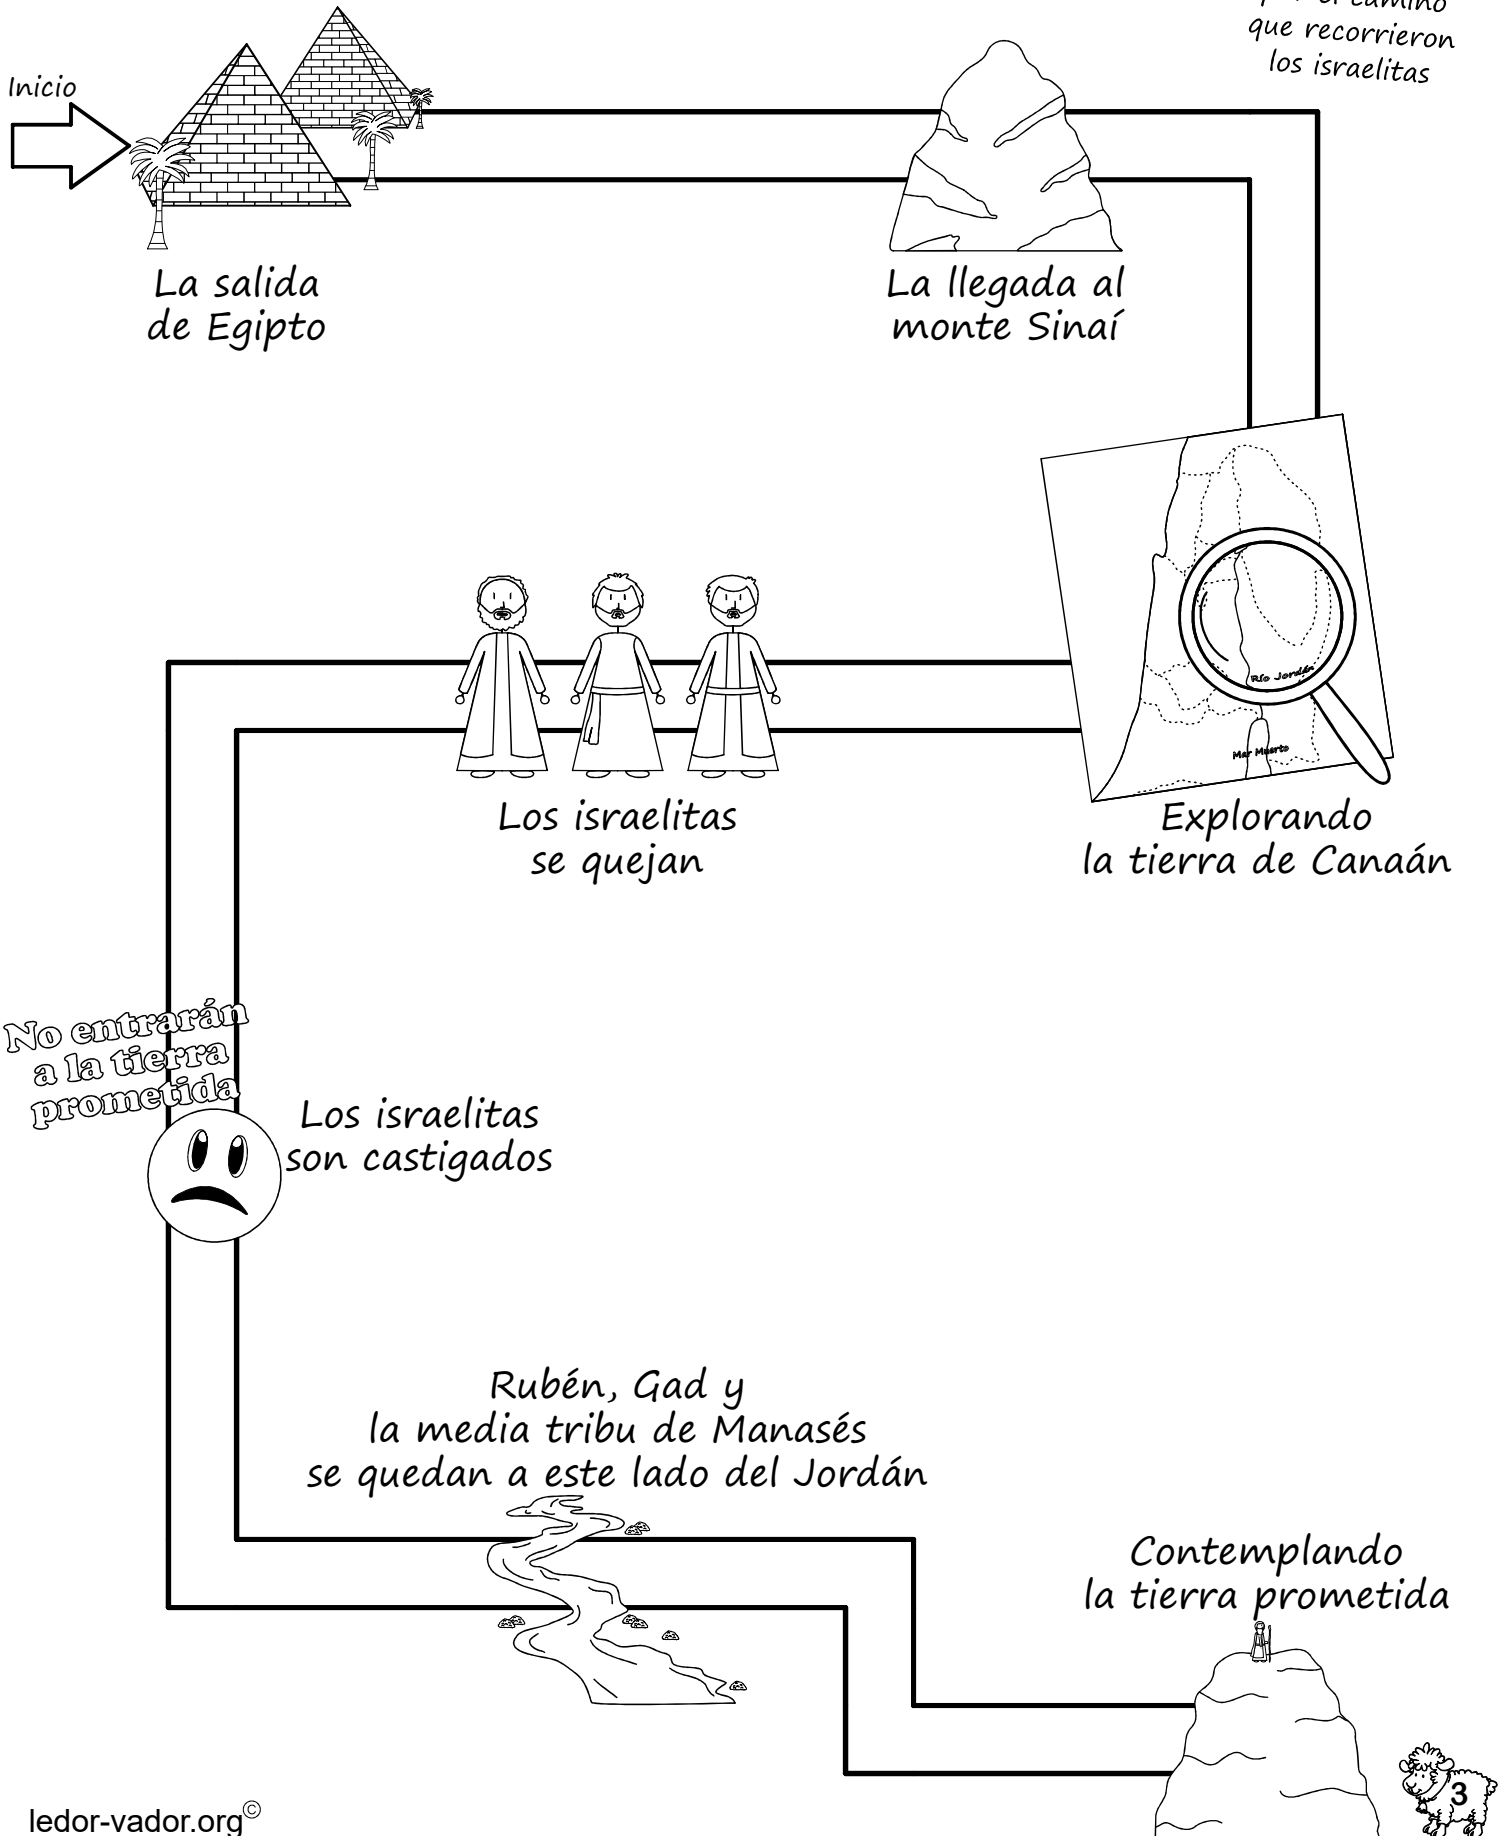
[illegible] el camino que recorrieron los israelitas

Inicio

La salida de Egipto

La llegada al monte Sinaí

Río Jordán

Mar Muerto

Los israelitas se quejan

Explorando la tierra de Canaán

No entrarán a la tierra prometida

Los israelitas son castigados

Rubén, Gad y la media tribu de Manasés se quedan a este lado del Jordán

Contemplando la tierra prometida

3

ledor-vador.org©